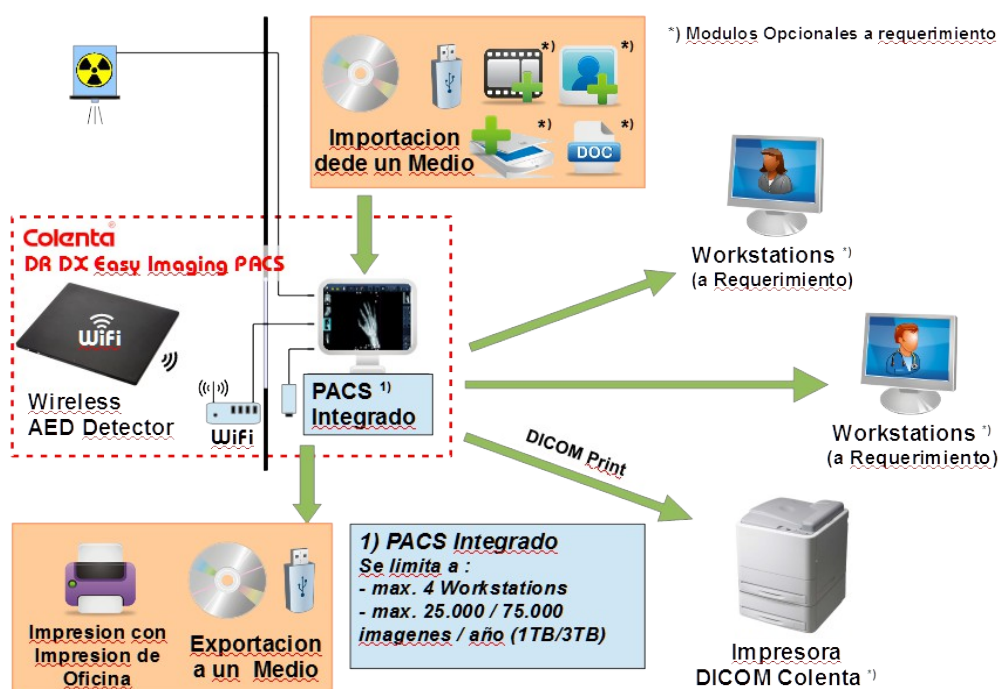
*) Modulos Opcionales a requerimiento

*)
*)
*)
*)

DOC

Importacion dede un Medio

Colenta
DR DX Easy Imaging PACS

WiFi

Wireless AED Detector

WiFi

PACS $^{1)}$ Integrado

Workstations $^{*)}$
(a Requerimiento)

Workstations $^{*)}$
(a Requerimiento)

DICOM Print

1) PACS Integrado
Se limita a :
- max. 4 Workstations
- max. 25.000 / 75.000 imagenes / año (1TB/3TB)

Impresion con Impresion de Oficina

Exportacion a un Medio

Impresora DICOM Colenta $^{*)}$